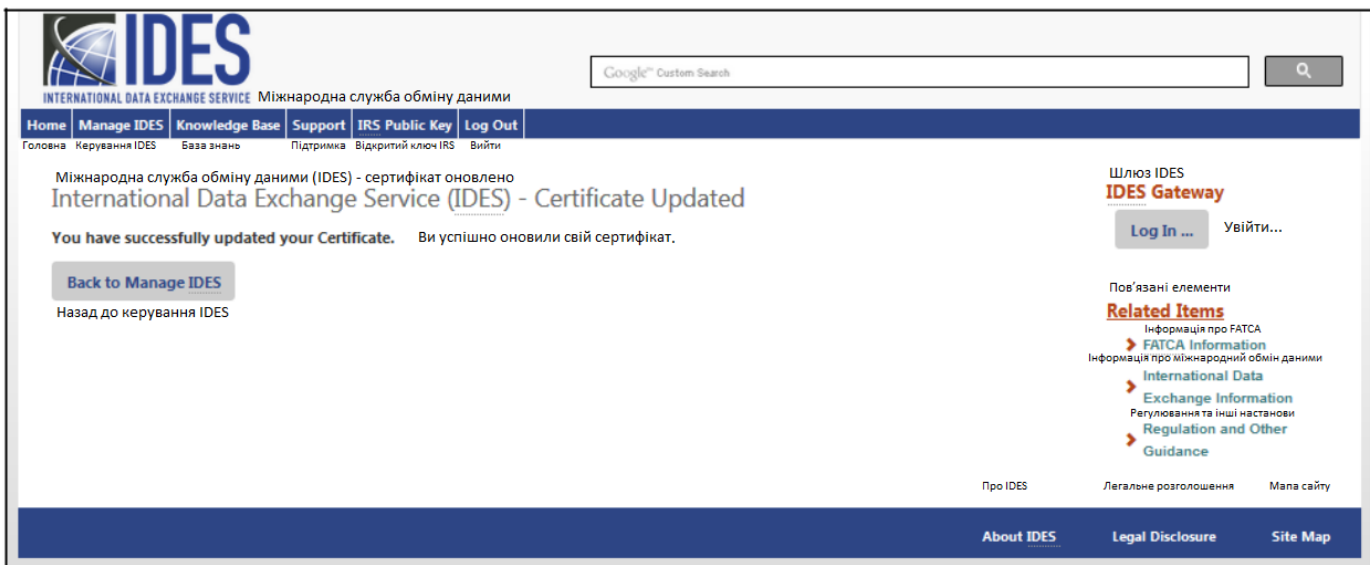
IDES
INTERNATIONAL DATA EXCHANGE SERVICE Міжнародна служба обміну даними

Google™ Custom Search

Home | Manage IDES | Knowledge Base | Support | IRS Public Key | Log Out
Головна Керування IDES База знань Підтримка Відкритий ключ IRS Вийти

Міжнародна служба обміну даними (IDES) - сертифікат оновлено
International Data Exchange Service (IDES) - Certificate Updated

You have successfully updated your Certificate. Ви успішно оновили свій сертифікат.

Back to Manage IDES
Назад до керування IDES

Шлюз IDES
IDES Gateway

Log In ... Увійти...

Пов'язані елементи
Related Items
Інформація про FATCA
FATCA Information
Інформація про міжнародний обмін даними
International Data Exchange Information
Регулювання та інші настанови
Regulation and Other Guidance

Про IDES Легальне розголошення Мапа сайту

About IDES Legal Disclosure Site Map